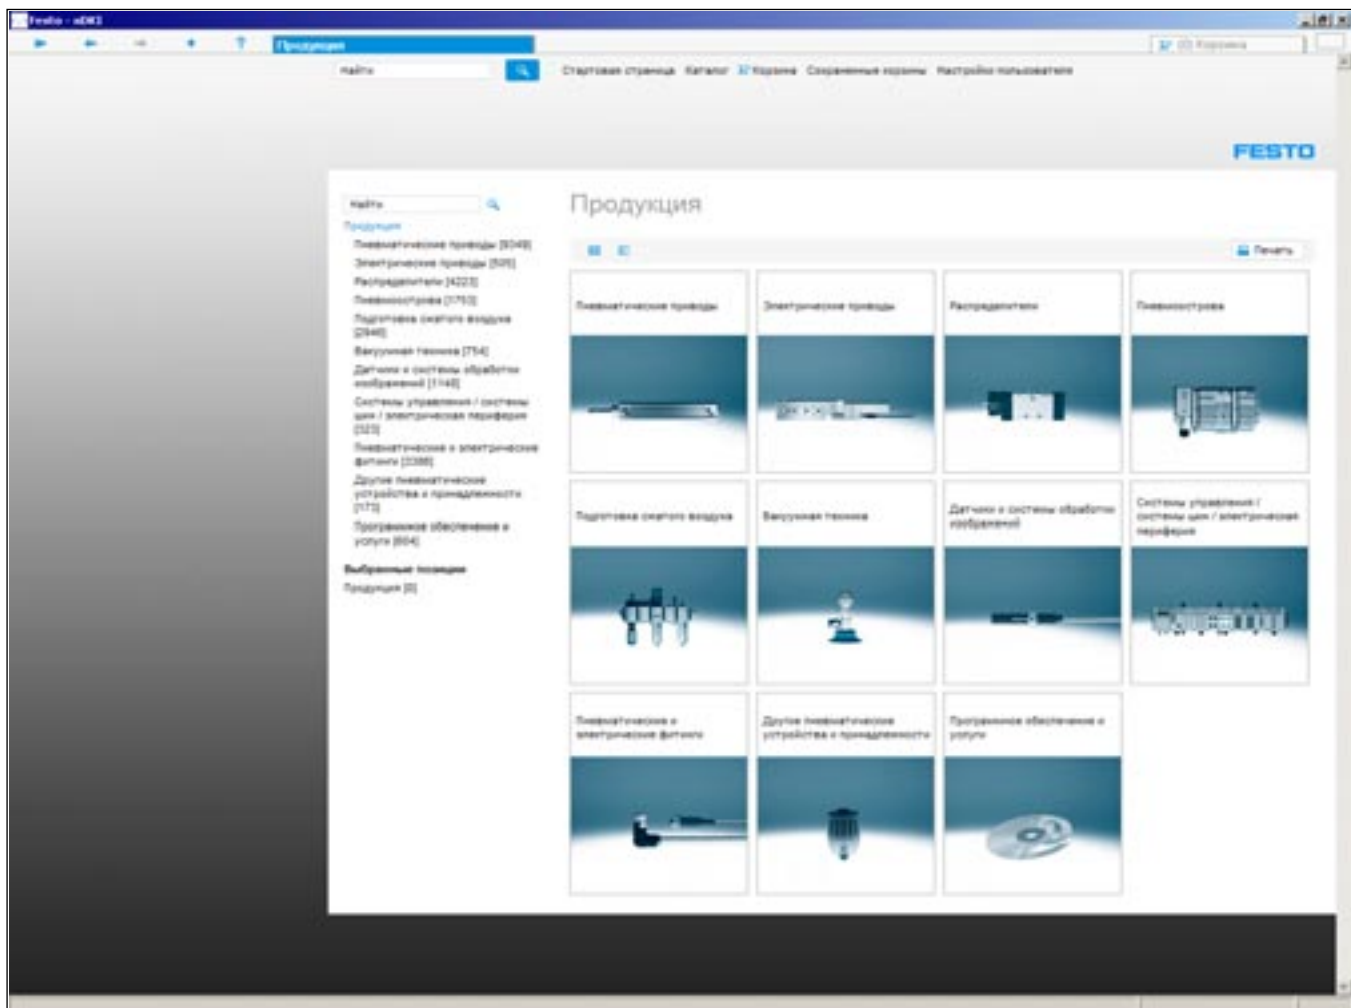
Festo - eDKI

Продукция

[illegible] Корзина

Найти

Стартовая страница Каталог Корзина Сохраненные корзины Настройки пользователя

FESTO

Найти

Продукция

Пневматические приводы [8049]
Электрические приводы [505]
Распределители [4223]
Пневмоострова [1753]
Подготовка сжатого воздуха [2946]
Вакуумная техника [754]
Датчики и системы обработки изображений [1149]
Системы управления / системы шин / электрическая периферия [323]
Пневматические и электрические фитинги [2386]
Другие пневматические устройства и принадлежности [173]
Программное обеспечение и услуги [604]

Выбранные позиции

Продукция [0]

Продукция

Печать

Пневматические приводы

Электрические приводы

Распределители

Пневмоострова

Подготовка сжатого воздуха

Вакуумная техника

Датчики и системы обработки изображений

Системы управления / системы шин / электрическая периферия

Пневматические и электрические фитинги

Другие пневматические устройства и принадлежности

Программное обеспечение и услуги